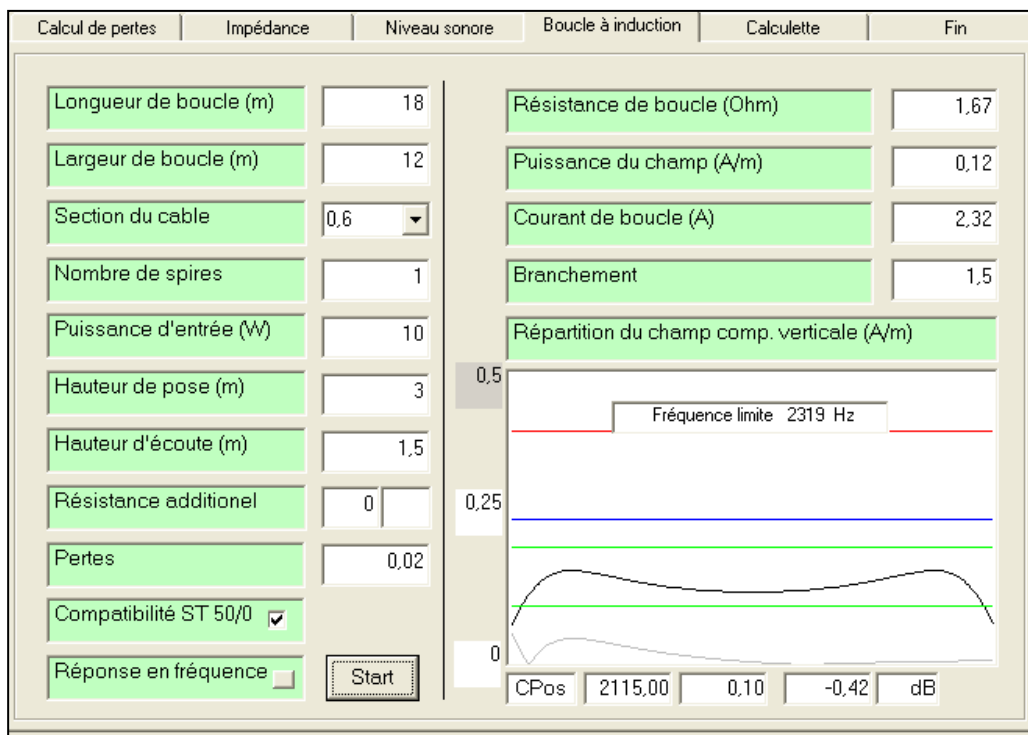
Calcul de pertes | Impédance | Niveau sonore | Boucle à induction | Calculette | Fin

Longueur de boucle (m) 18
Largeur de boucle (m) 12
Section du cable 0,6
Nombre de spires 1
Puissance d'entrée (W) 10
Hauteur de pose (m) 3
Hauteur d'écoute (m) 1,5
Résistance additionel 0
Pertes 0,02
Compatibilité ST 50/0
Réponse en fréquence
Start

Résistance de boucle (Ohm) 1,67
Puissance du champ (A/m) 0,12
Courant de boucle (A) 2,32
Branchement 1,5
Répartition du champ comp. verticale (A/m)

0,5
Fréquence limite 2319 Hz
0,25
0

CPos 2115,00 0,10 -0,42 dB